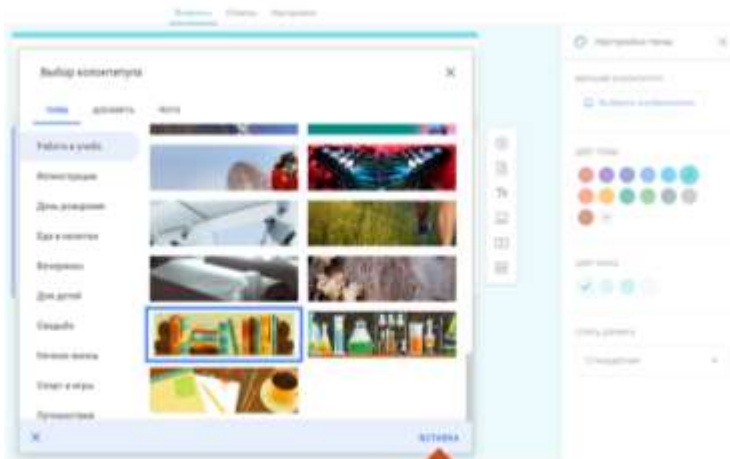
Вопросы Ответы Настройки

Выбор колонтитула

ТЕМЫ ЗАГРУЗИТЬ ФОТО

Работа и учёба
Иллюстрации
День рождения
Еда и напитки
Вечеринки
Для детей
Свадьба
Ночная жизнь
Спорт и игры
Путешествия

ВСТАВИТЬ

Настройки темы

Верхний колонтитул

Выбрать изображение

Цвет темы

Цвет фона

Стиль шрифта

Стандартный